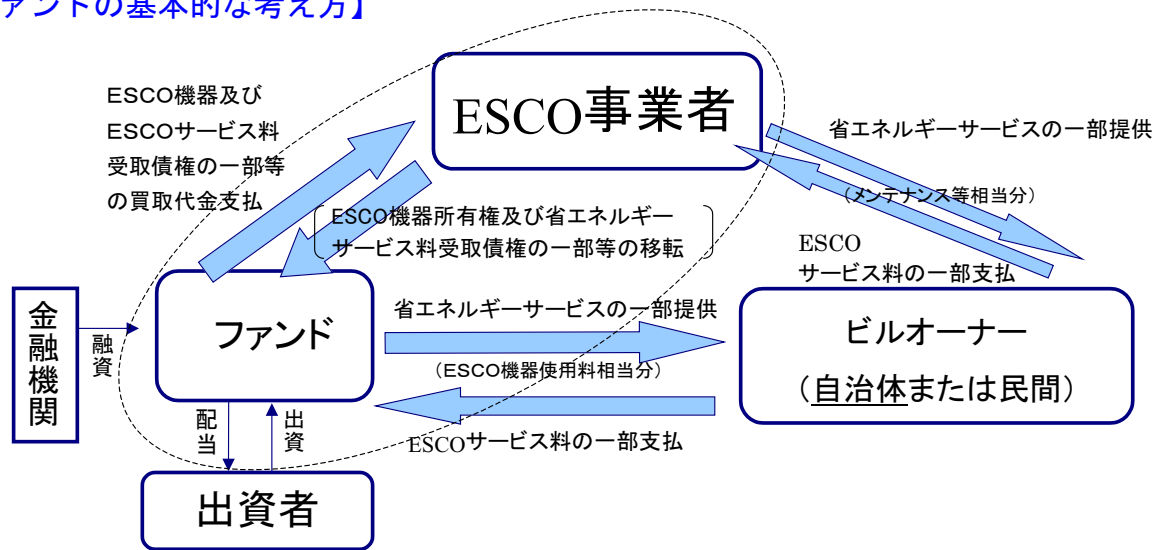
ァンドの基本的な考え方】

ESCO機器及びESCOサービス料受取債権の一部等の買取代金支払

ESCO事業者

省エネルギーサービスの一部提供

（メンテナンス等相当分）

ESCO機器所有権及び省エネルギーサービス料受取債権の一部等の移転

ESCO サービス料の一部支払

金融機関

融資

ファンド

省エネルギーサービスの一部提供

（ESCO機器使用料相当分）

ビルオーナー

（自治体または民間）

ESCOサービス料の一部支払

配当

出資

出資者